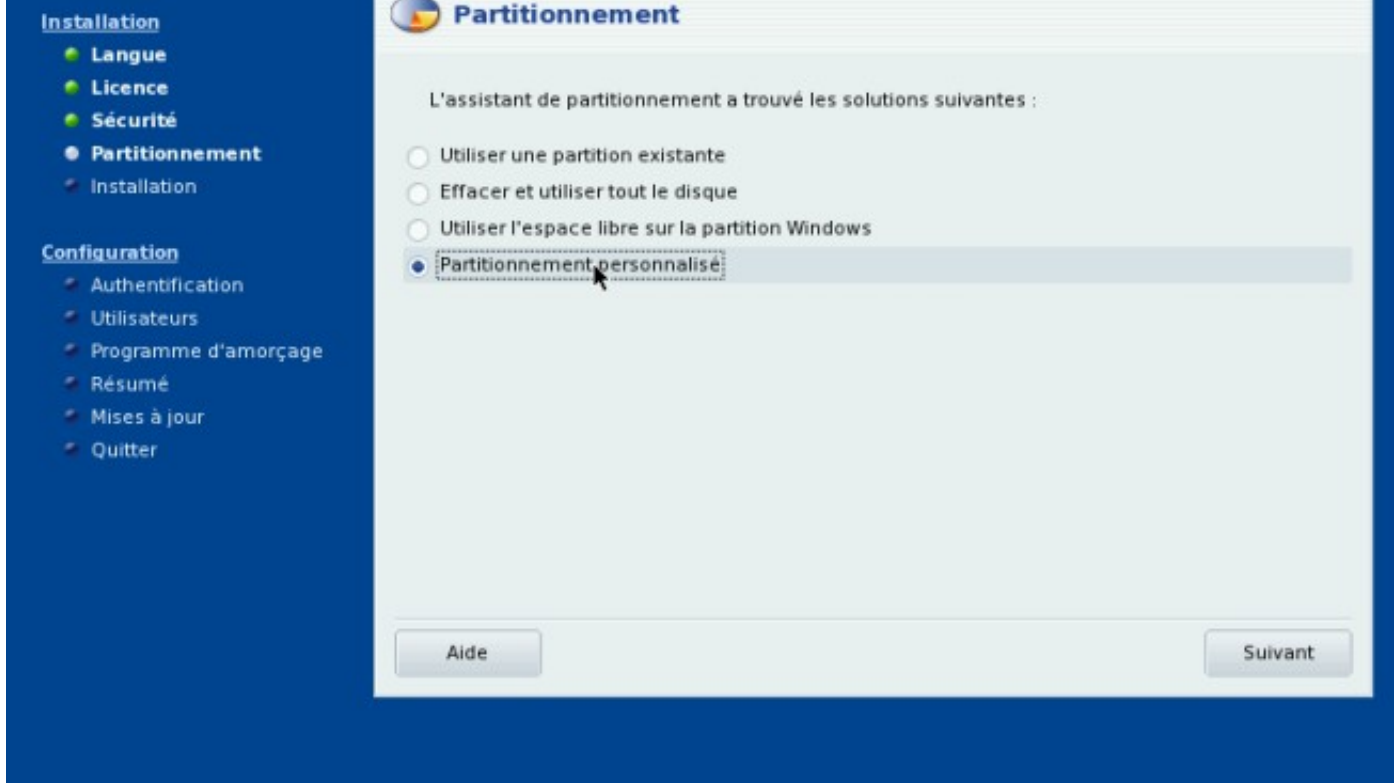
Installation
Langue
Licence
Sécurité
Partitionnement
Installation

Configuration
Authentification
Utilisateurs
Programme d'amorçage
Résumé
Mises à jour
Quitter

Partitionnement

L'assistant de partitionnement a trouvé les solutions suivantes :

Utiliser une partition existante
Effacer et utiliser tout le disque
Utiliser l'espace libre sur la partition Windows
Partitionnement personnalisé

Aide

Suivant